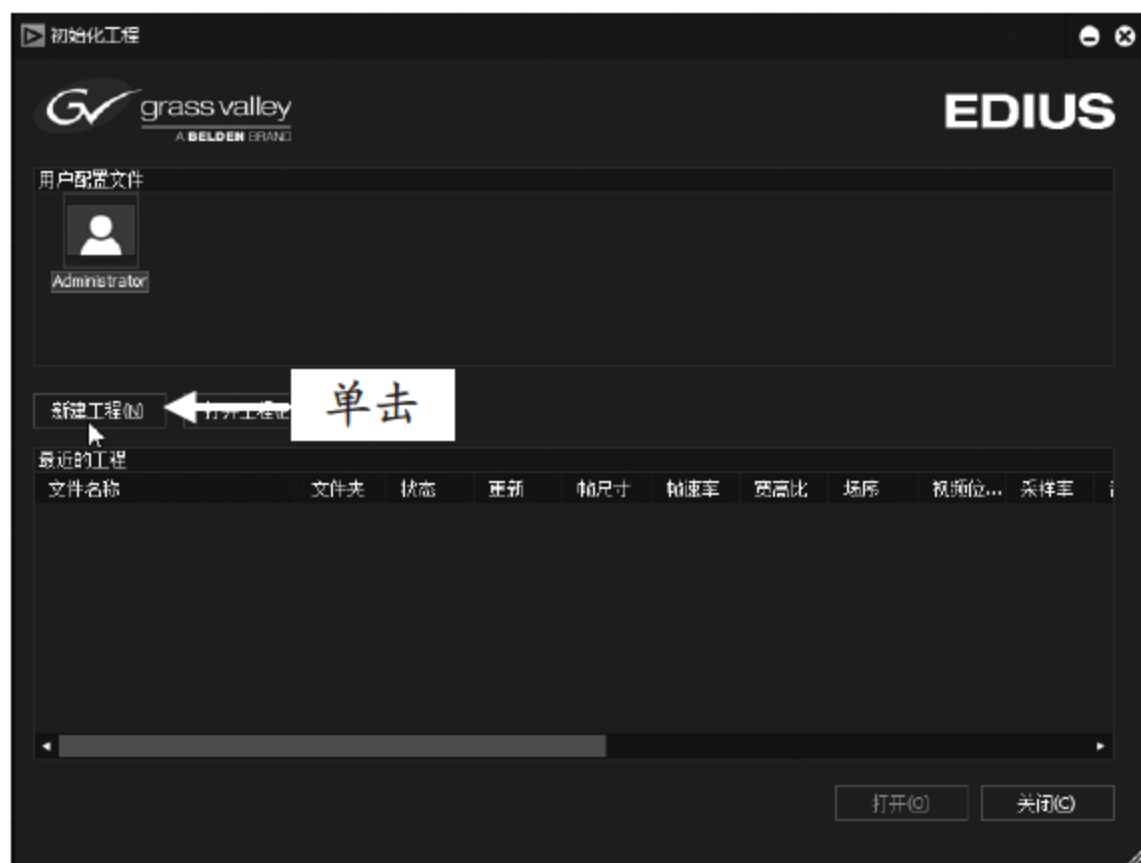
初始化工程

grass valley
A BELDEN BRAND

EDIUS

用户配置文件

Administrator

新建工程(N)

打开工程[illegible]

单击

最近的工程

| 文件名称 | 文件夹 | 状态 | 更新 | 帧尺寸 | 帧速率 | 宽高比 | 场序 | 视频位... | 采样率 | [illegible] |
|---|---|---|---|---|---|---|---|---|---|---|

打开(O)

关闭(C)